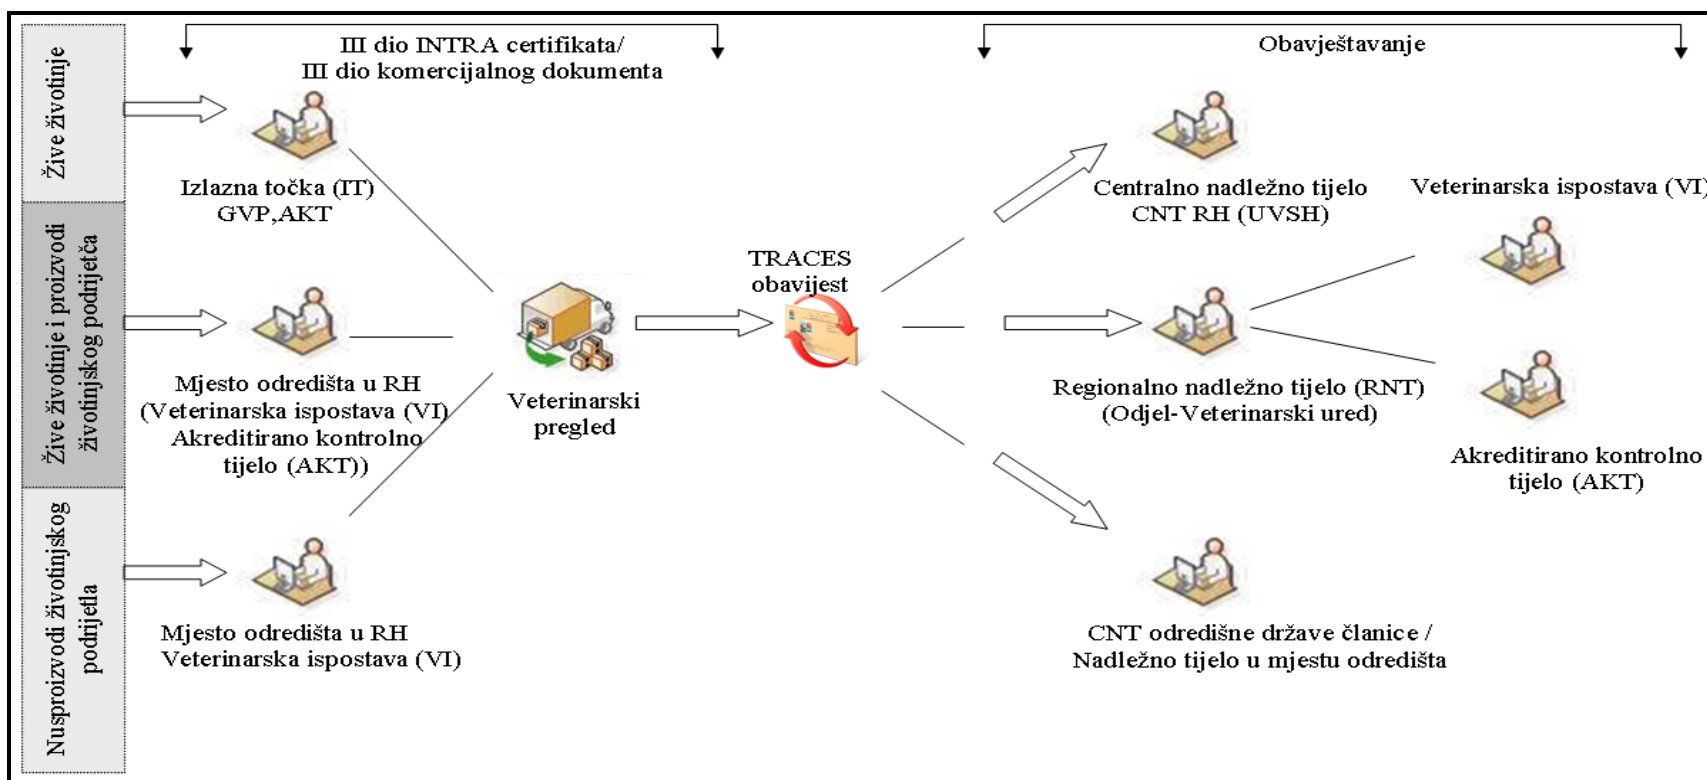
Žive životinje

Žive životinje i proizvodi životinjskog podrijetla

Nusproizvodi životinjskog podrijetla

III dio INTRA certifikata/
III dio komercijalnog dokumenta

Obavještavanje

Izlazna točka (IT)
GVP,AKT

Mjesto odredišta u RH
(Veterinarska ispostava (VI)
Akreditirano kontrolno
tijelo (AKT))

Mjesto odredišta u RH
Veterinarska ispostava (VI)

Veterinarski
pregled

TRACES
obavijest

Centralno nadležno tijelo
CNT RH (UVSH)

Veterinarska ispostava (VI

Regionalno nadležno tijelo (RNT)
(Odjel-Veterinarski ured)

Akreditirano kontrolno
tijelo (AKT)

CNT odredišne države članice /
Nadležno tijelo u mjestu odredišta